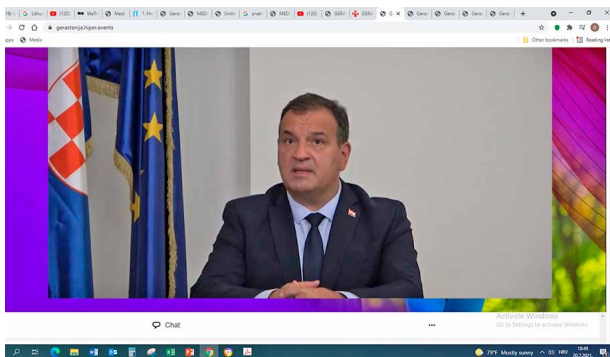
Hr | Lithu | (120) | Mefi | Medi | 1. Hr | Gero | MED | Unfo | pnatr | MED | (120) | GER | GER | G | Gero | Gero | Gero | Gero

gerastenija.hiper.events

ops Medu

Other bookmarks Reading list

Chat

Activate Windows
Go to Settings to activate Windows.

79°F Mostly sunny HRV 18:49